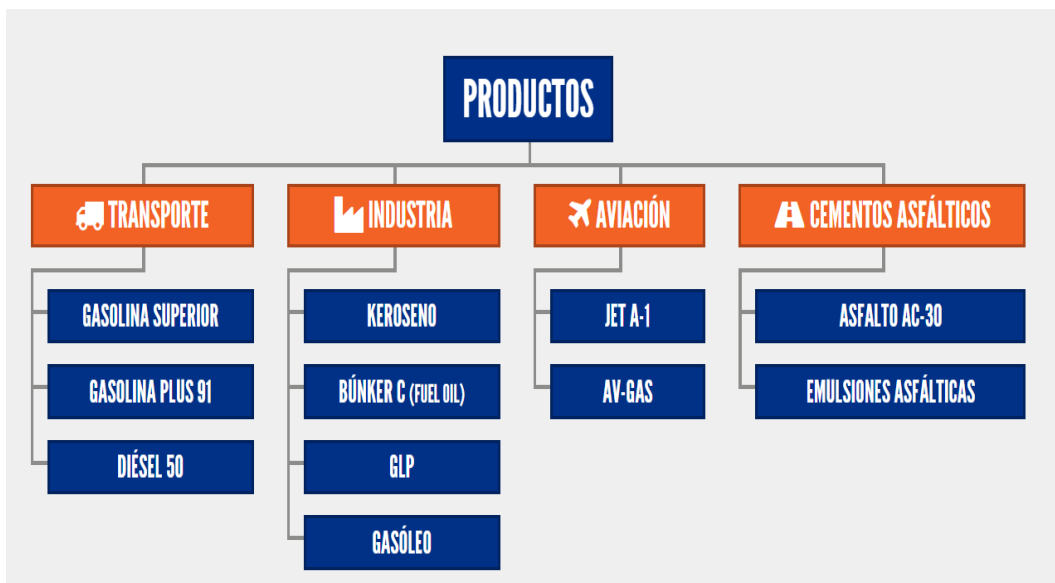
PRODUCTOS

TRANSPORTE
GASOLINA SUPERIOR
GASOLINA PLUS 91
DIÉSEL 50

INDUSTRIA
KEROSENO
BÚNKER C (FUEL OIL)
GLP
GASÓLEO

AVIACIÓN
JET A-1
AV-GAS

CEMENTOS ASFÁLTICOS
ASFALTO AC-30
EMULSIONES ASFÁLTICAS